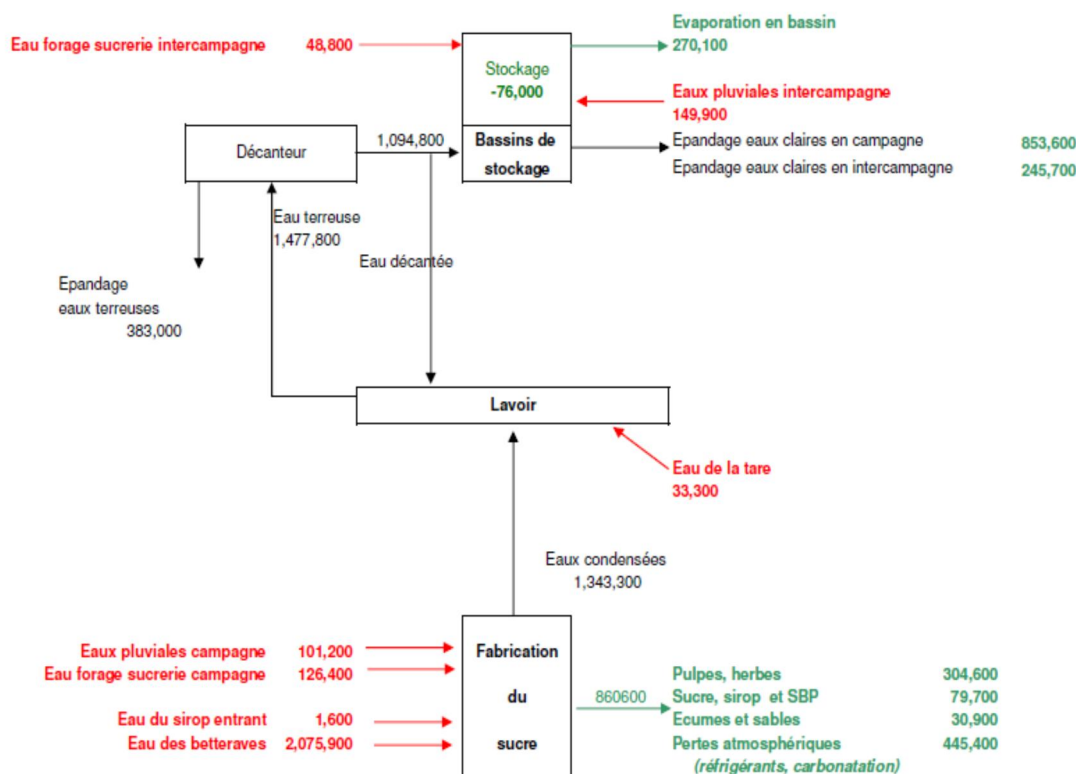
Eau forage sucrerie intercampagne 48,800

Stockage
-76,000

Evaporation en bassin
270,100

Eaux pluviales intercampagne
149,900

Décanteur

1,094,800

Bassins de stockage

Epandage eaux claires en campagne 853,600
Epandage eaux claires en intercampagne 245,700

Eau terreuse
1,477,800

Eau décantée

Epandage
eaux terreuses
383,000

Lavoir

Eau de la tare
33,300

Eaux condensées
1,343,300

Eaux pluviales campagne 101,200
Eau forage sucrerie campagne 126,400
Eau du sirop entrant 1,600
Eau des betteraves 2,075,900

Fabrication du sucre

860600

Pulpes, herbes 304,600
Sucre, sirop et SBP 79,700
Ecumes et sables 30,900
Pertes atmosphériques 445,400
(réfrigérants, carbonatation)